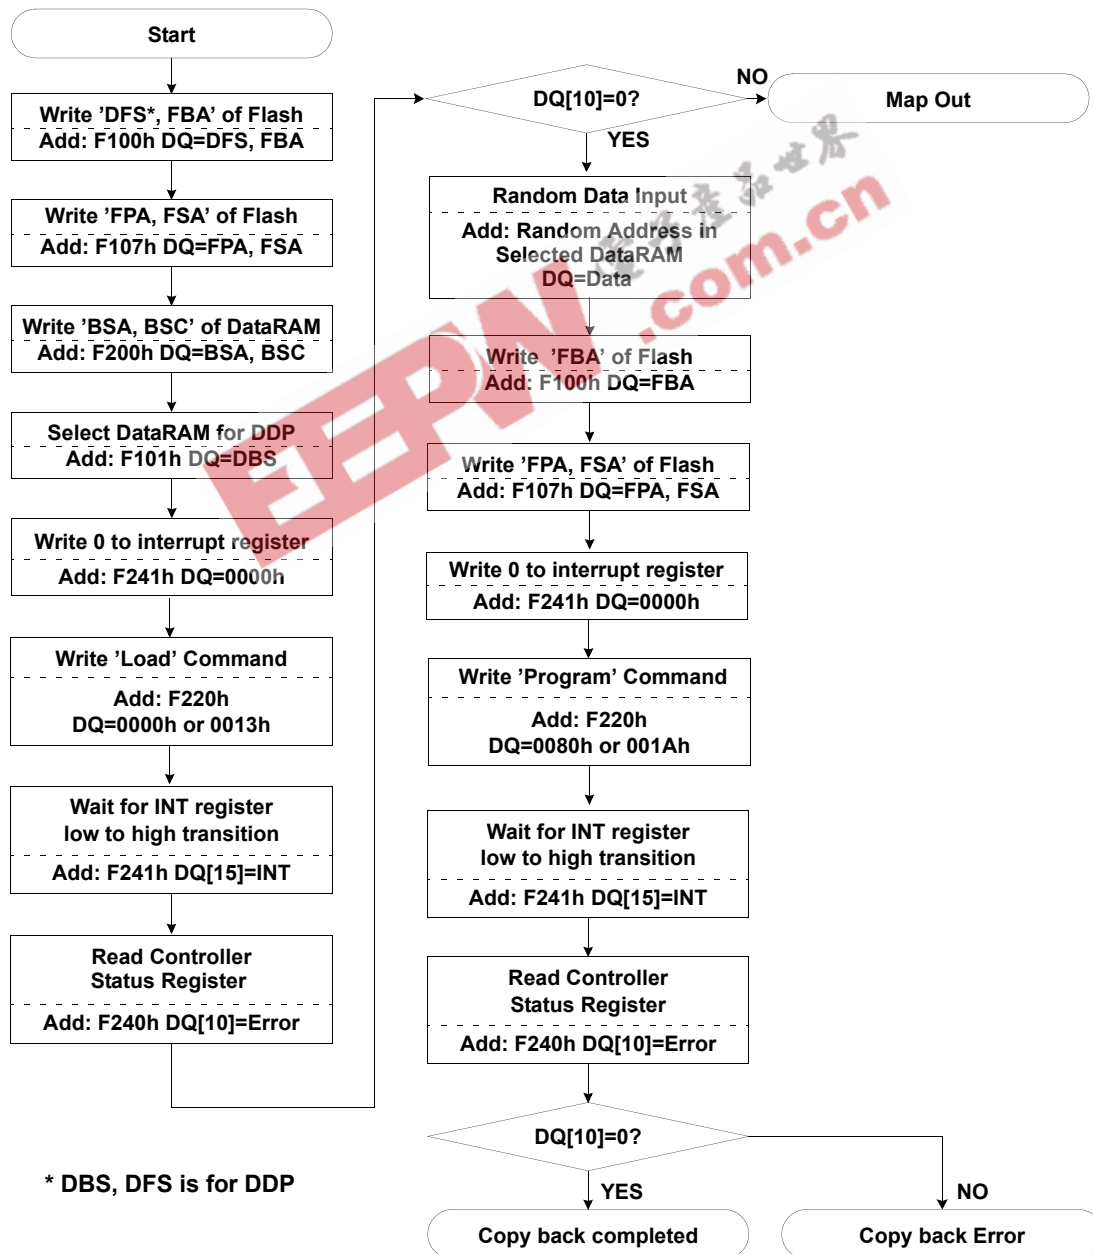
Start

Write 'DFS*, FBA' of Flash
Add: F100h DQ=DFS, FBA

Write 'FPA, FSA' of Flash
Add: F107h DQ=FPA, FSA

Write 'BSA, BSC' of DataRAM
Add: F200h DQ=BSA, BSC

Select DataRAM for DDP
Add: F101h DQ=DBS

Write 0 to interrupt register
Add: F241h DQ=0000h

Write 'Load' Command
Add: F220h
DQ=0000h or 0013h

Wait for INT register
low to high transition
Add: F241h DQ[15]=INT

Read Controller
Status Register
Add: F240h DQ[10]=Error

DQ[10]=0?

NO

Map Out

YES

Random Data Input
Add: Random Address in
Selected DataRAM
DQ=Data

Write 'FBA' of Flash
Add: F100h DQ=FBA

Write 'FPA, FSA' of Flash
Add: F107h DQ=FPA, FSA

Write 0 to interrupt register
Add: F241h DQ=0000h

Write 'Program' Command
Add: F220h
DQ=0080h or 001Ah

Wait for INT register
low to high transition
Add: F241h DQ[15]=INT

Read Controller
Status Register
Add: F240h DQ[10]=Error

DQ[10]=0?

YES

NO

* DBS, DFS is for DDP

Copy back completed

Copy back Error

EEPW .com.cn
电子产品世界